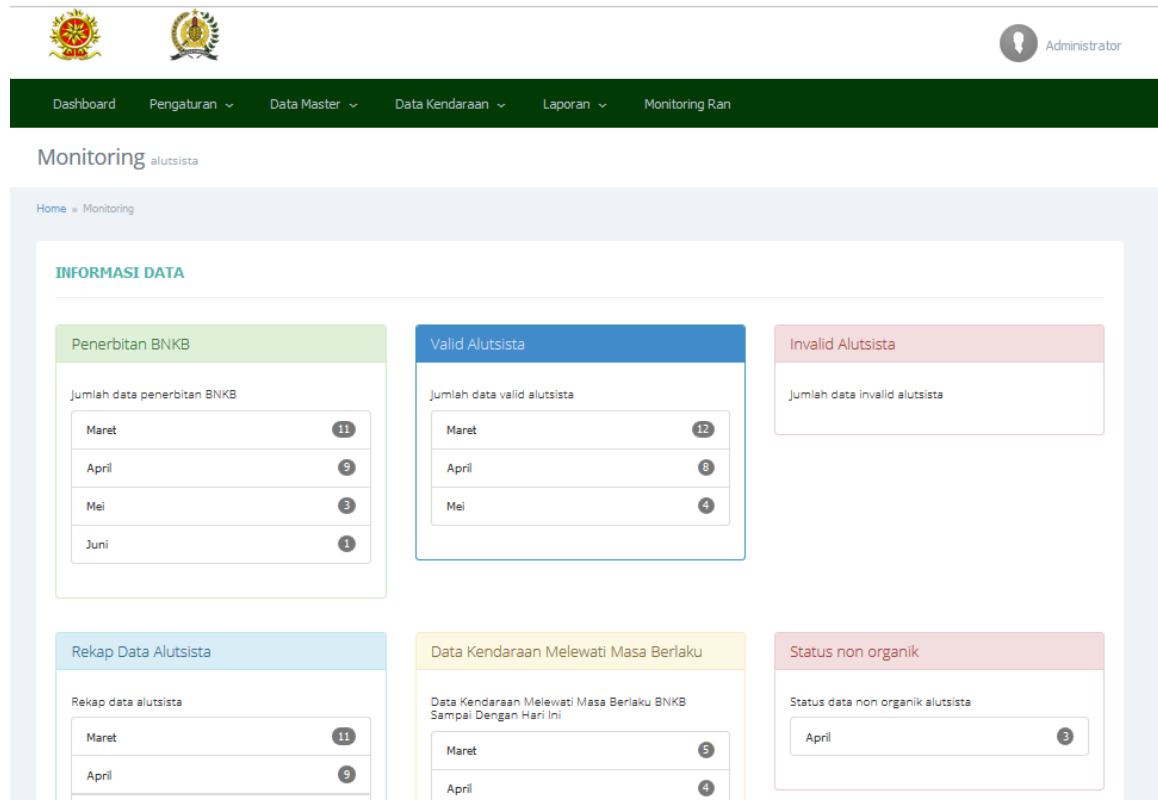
Administrator

Dashboard Pengaturan Data Master Data Kendaraan Laporan Monitoring Ran

Monitoring alutsista

Home » Monitoring

INFORMASI DATA

Penerbitan BNKB

Jumlah data penerbitan BNKB

Maret 11
April 9
Mei 3
Juni 1

Valid Alutsista

Jumlah data valid alutsista

Maret 12
April 8
Mei 4

Invalid Alutsista

Jumlah data invalid alutsista

Rekap Data Alutsista

Rekap data alutsista

Maret 11
April 9

Data Kendaraan Melewati Masa Berlaku

Data Kendaraan Melewati Masa Berlaku BNKB Sampai Dengan Hari Ini

Maret 5
April 4

Status non organik

Status data non organik alutsista

April 3